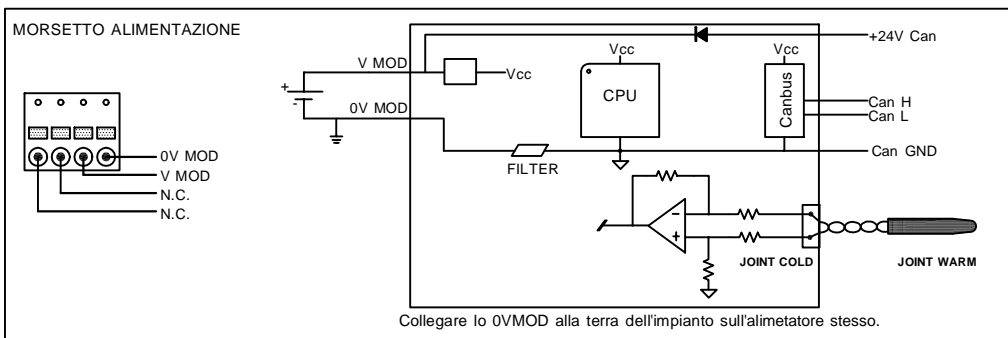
MORSETTO ALIMENTAZIONE

0V MOD
V MOD
N.C.
N.C.

V MOD
0V MOD
+
-
Vcc
Vcc
CPU
Vcc
Canbus
+24V Can
Can H
Can L
Can GND
FILTER
-
+
JOINT COLD
JOINT WARM

Collegare lo 0VMOD alla terra dell'impianto sull'alimetatore stesso.